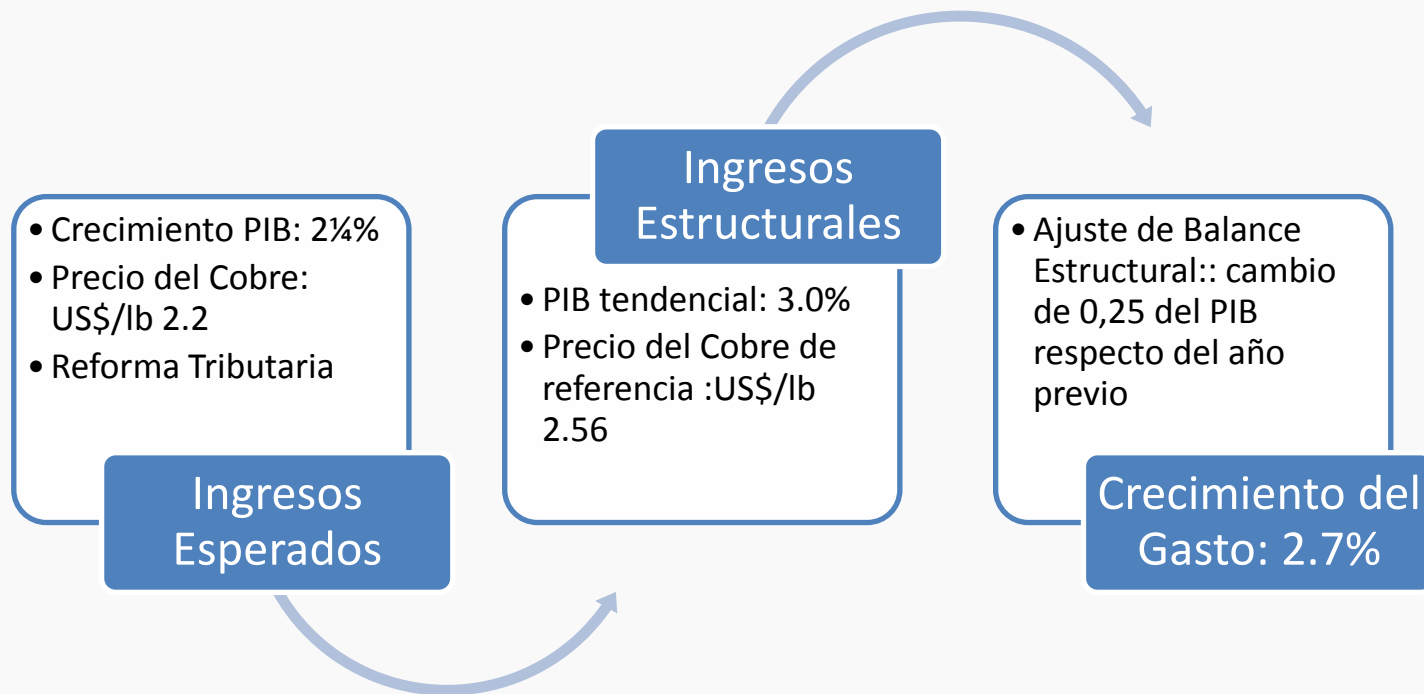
• Crecimiento PIB: 2¼%
• Precio del Cobre: US$/lb 2.2
• Reforma Tributaria

Ingresos Esperados

Ingresos Estructurales

• PIB tendencial: 3.0%
• Precio del Cobre de referencia :US$/lb 2.56

• Ajuste de Balance Estructural:: cambio de 0,25 del PIB respecto del año previo

Crecimiento del Gasto: 2.7%